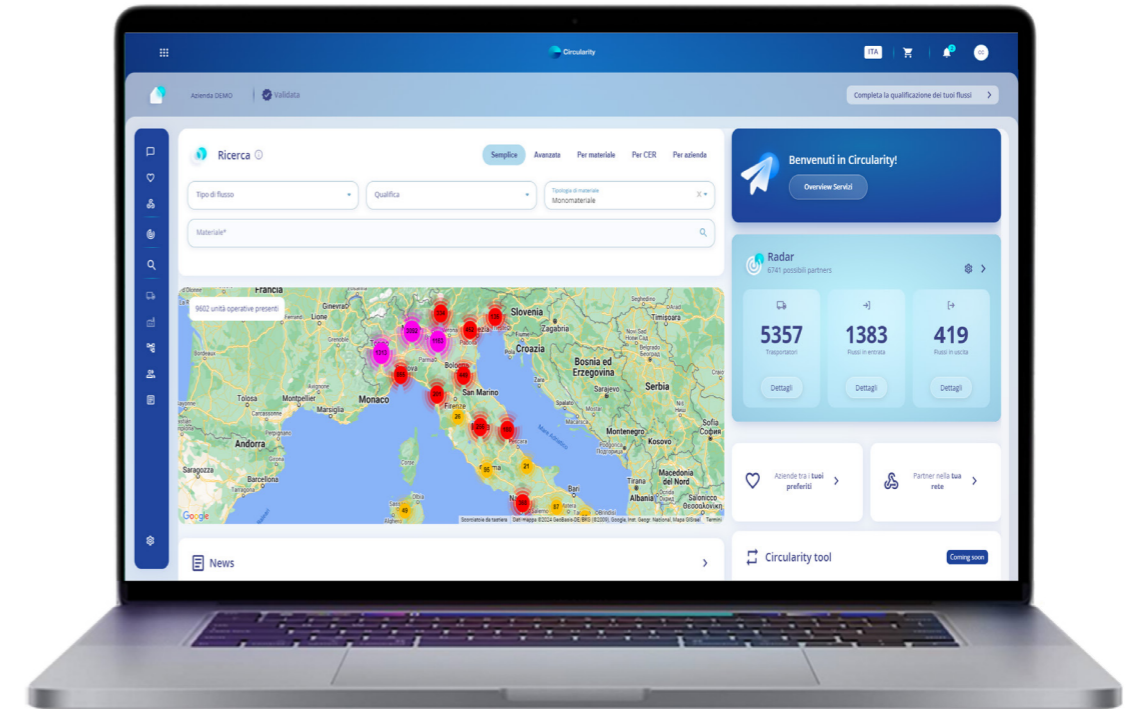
Circularity

ITA

Azienda DEMO | validata

Completa la qualificazione dei tuoi flussi

Ricerca

Semplice Avanzata Per materiale Per CER Per azienda

Tipo di flusso

Qualifica

Tipologia di materiale
Monomateriale

Materiale*

9602 unità operative presenti

Ginevra Milano Slovenia Zagabria Croazia Bosnia ed Erzegovina Serbia Sarajevo Bologna San Marino Firenze Monaco Marsiglia Montpellier Tolosa Andorra Barcellona Saragozza Montenegro Kosovo Bari Napoli Macedonia del Nord Albania Lione

Google

Dati mappa ©2024 GeoBasis-DE/BKG (©2009), Google, Inst. Geogr. Nacional, Mapa GISrael Termini

News

Benvenuti in Circularity!

Overview Servizi

Radar
6741 possibili partners

5357
Trasportatori
Dettagli

1383
Flussi in entrata
Dettagli

419
Flussi in uscita
Dettagli

Aziende tra i tuoi preferiti

Partner nella tua rete

Circularity tool

Coming soon